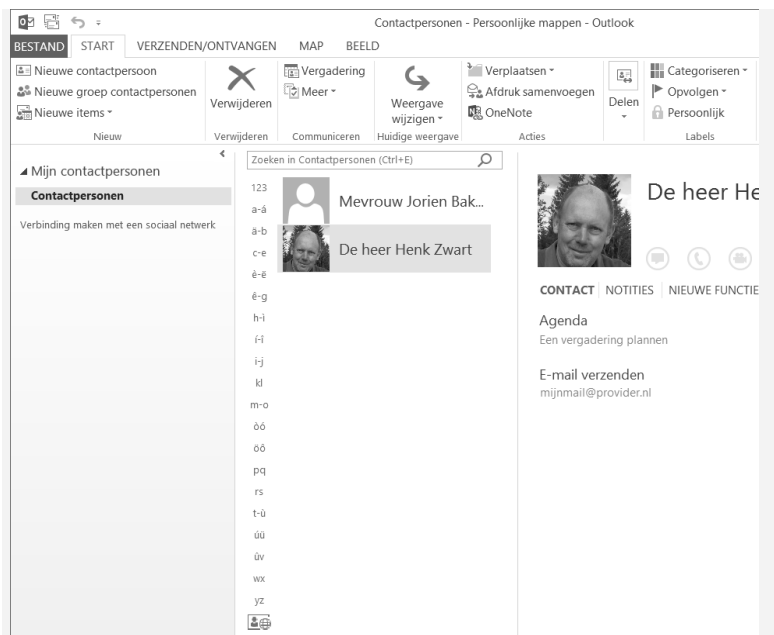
Contactpersonen - Persoonlijke mappen - Outlook

BESTAND START VERZENDEN/ONTVANGEN MAP BEELD

Nieuwe contactpersoon
Nieuwe groep contactpersonen
Nieuwe items
Nieuw

Verwijderen
Verwijderen

Vergadering
Meer
Communiceren

Weergave wijzigen
Huidige weergave

Verplaatsen
Afdruk samenvoegen
OneNote
Acties

Delen

Categoriseren
Opvolgen
Persoonlijk
Labels

Mijn contactpersonen
Contactpersonen
Verbinding maken met een sociaal netwerk

Zoeken in Contactpersonen (Ctrl+E)

123
a-á
à-b
c-e
è-ë
ê-g
h-i
í-ï
î-j
kl
m-o
óò
öô
pq
rs
t-ú
ùü
ûv
wx
yz

Mevrouw Jorien Bak...
De heer Henk Zwart

De heer He

CONTACT NOTITIES NIEUWE FUNCTIE

Agenda
Een vergadering plannen

E-mail verzenden
mijnmail@provider.nl